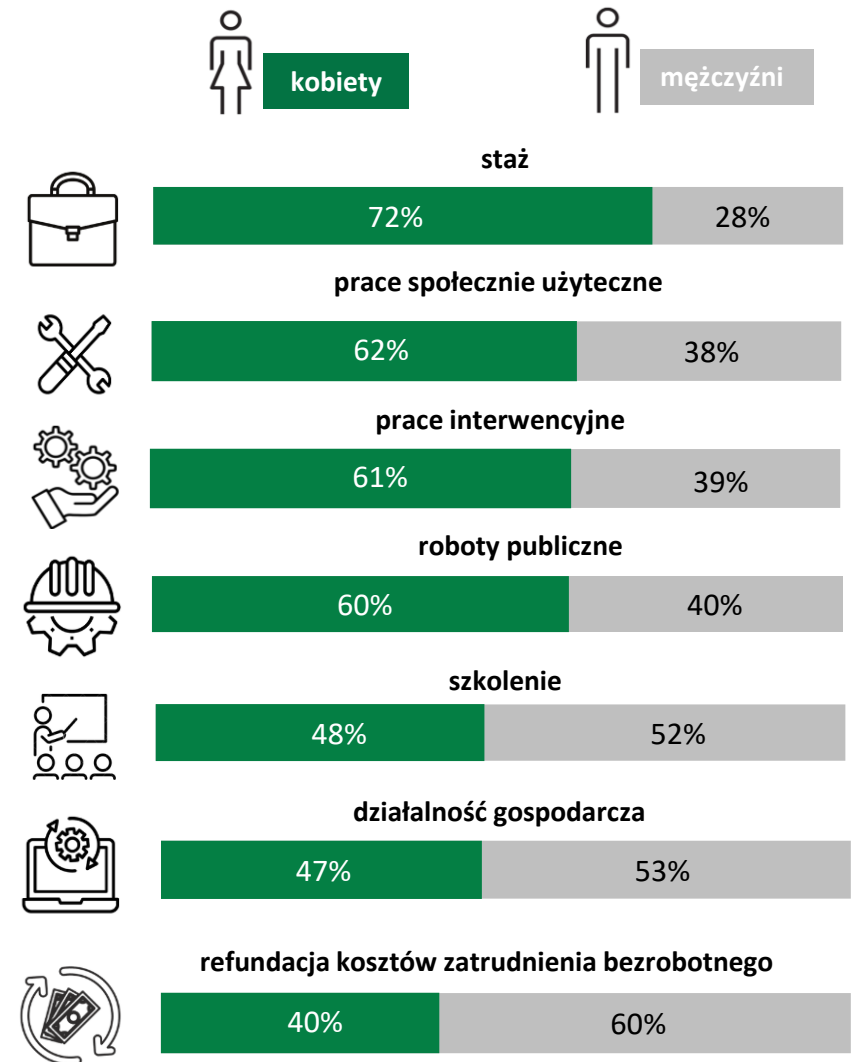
kobiety

mężczyźni

staż

72%

28%

prace społecznie użyteczne

62%

38%

prace interwencyjne

61%

39%

roboty publiczne

60%

40%

szkolenie

48%

52%

działalność gospodarcza

47%

53%

refundacja kosztów zatrudnienia bezrobotnego

40%

60%